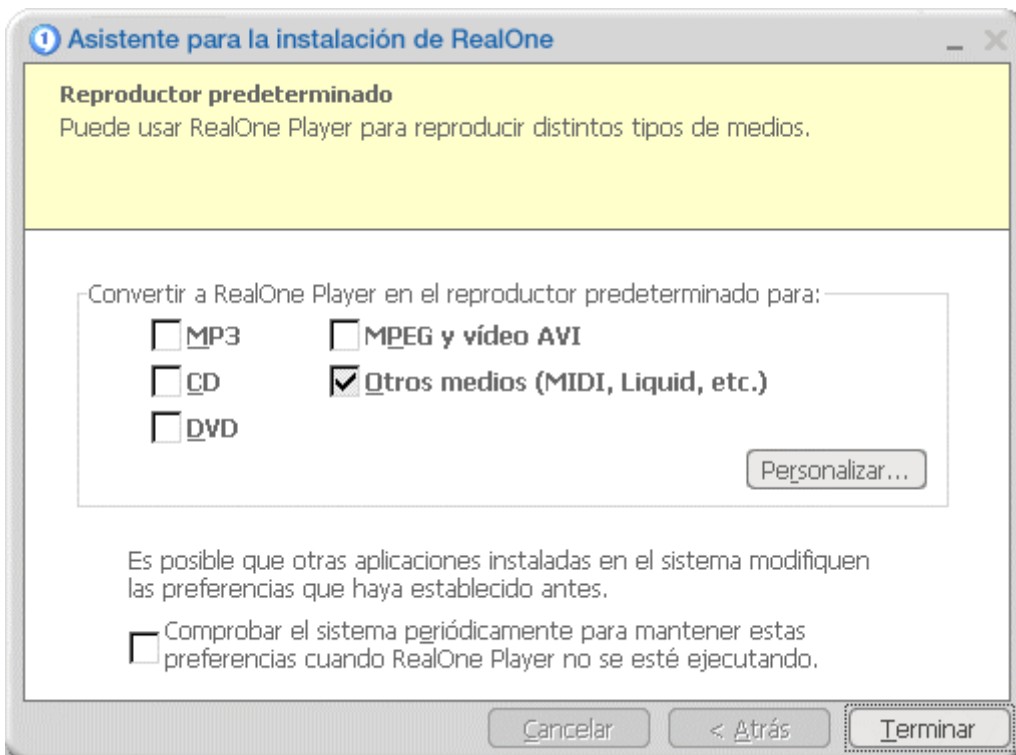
1 Asistente para la instalación de RealOne

Reproductor predeterminado
Puede usar RealOne Player para reproducir distintos tipos de medios.

Convertir a RealOne Player en el reproductor predeterminado para:

MP3
CD
DVD
MPEG y vídeo AVI
Otros medios (MIDI, Liquid, etc.)

Personalizar...

Es posible que otras aplicaciones instaladas en el sistema modifiquen las preferencias que haya establecido antes.

Comprobar el sistema periódicamente para mantener estas preferencias cuando RealOne Player no se esté ejecutando.

Cancelar
< Atrás
Terminar